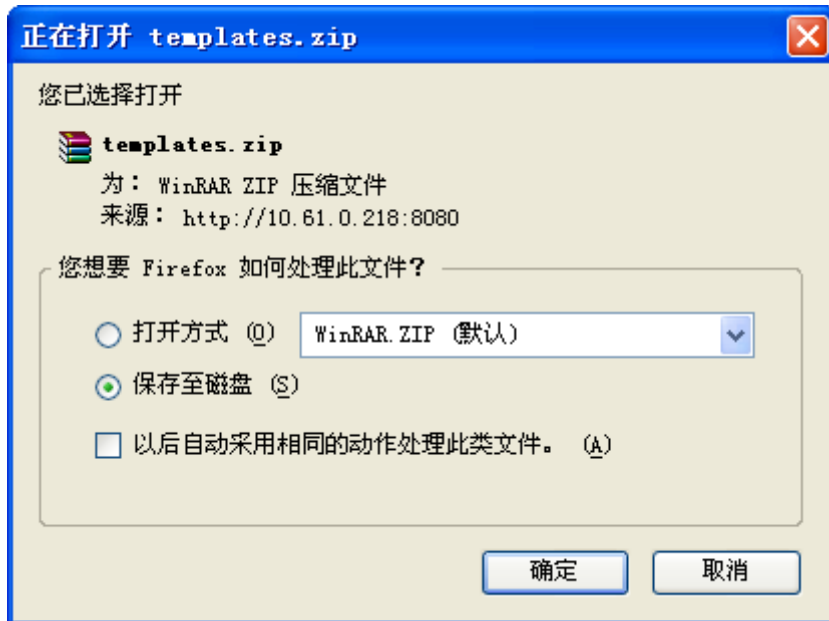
正在打开 templates.zip

您已选择打开

templates.zip

为： WinRAR ZIP 压缩文件
来源： http://10.61.0.218:8080

您想要 Firefox 如何处理此文件？

打开方式 (O) WinRAR.ZIP (默认)

保存至磁盘 (S)

以后自动采用相同的动作处理此类文件。 (A)

确定 取消